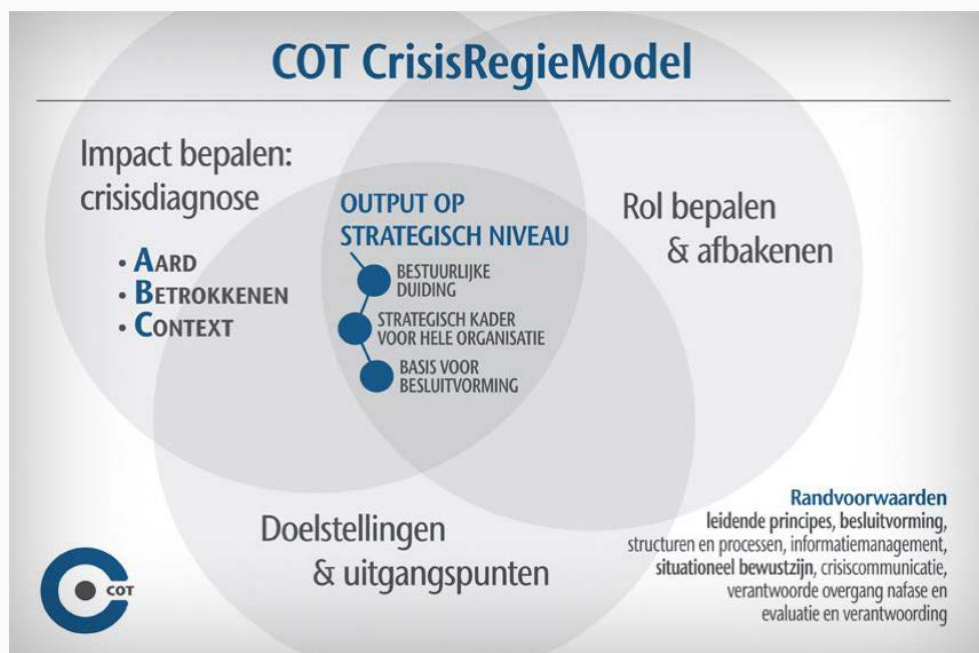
COT CrisisRegieModel

Impact bepalen: crisisdiagnose

• AARD
• BETROKKENEN
• CONTEXT

OUTPUT OP STRATEGISCH NIVEAU

BESTUURLIJKE DUIDING

STRATEGISCH KADER VOOR HELE ORGANISATIE

BASIS VOOR BESLUITVORMING

Rol bepalen & afbakenen

Doelstellingen & uitgangspunten

Randvoorwaarden
leidende principes, besluitvorming, structuren en processen, informatiemanagement, situationeel bewustzijn, crisiscommunicatie, verantwoorde overgang nafase en evaluatie en verantwoording

COT